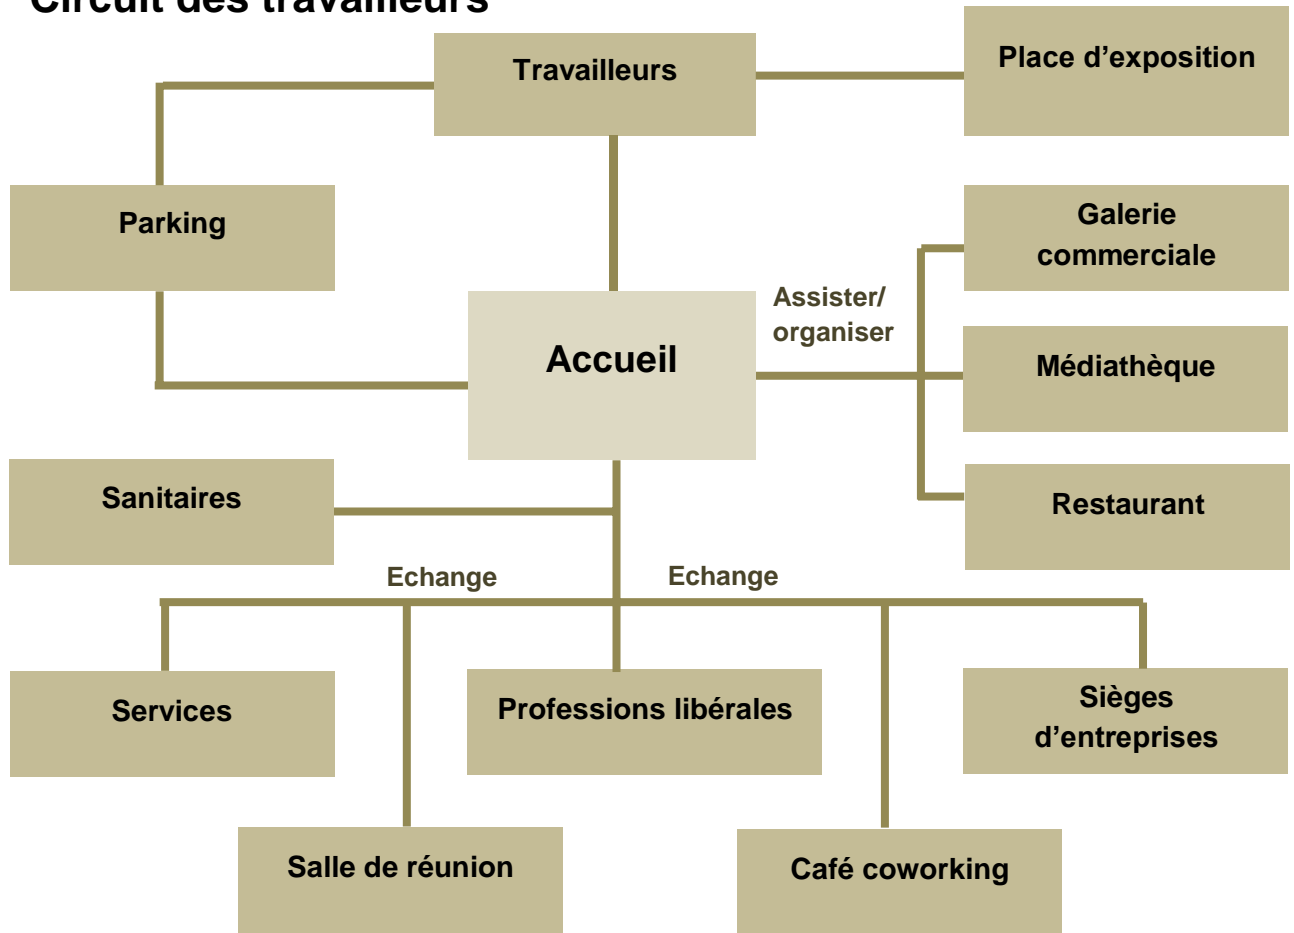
Circuit des travailleurs

Travailleurs

Place d'exposition

Parking

Galerie commerciale

Assister/ organiser

Accueil

Médiathèque

Restaurant

Sanitaires

Echange

Echange

Services

Professions libérales

Sièges d'entreprises

Salle de réunion

Café coworking